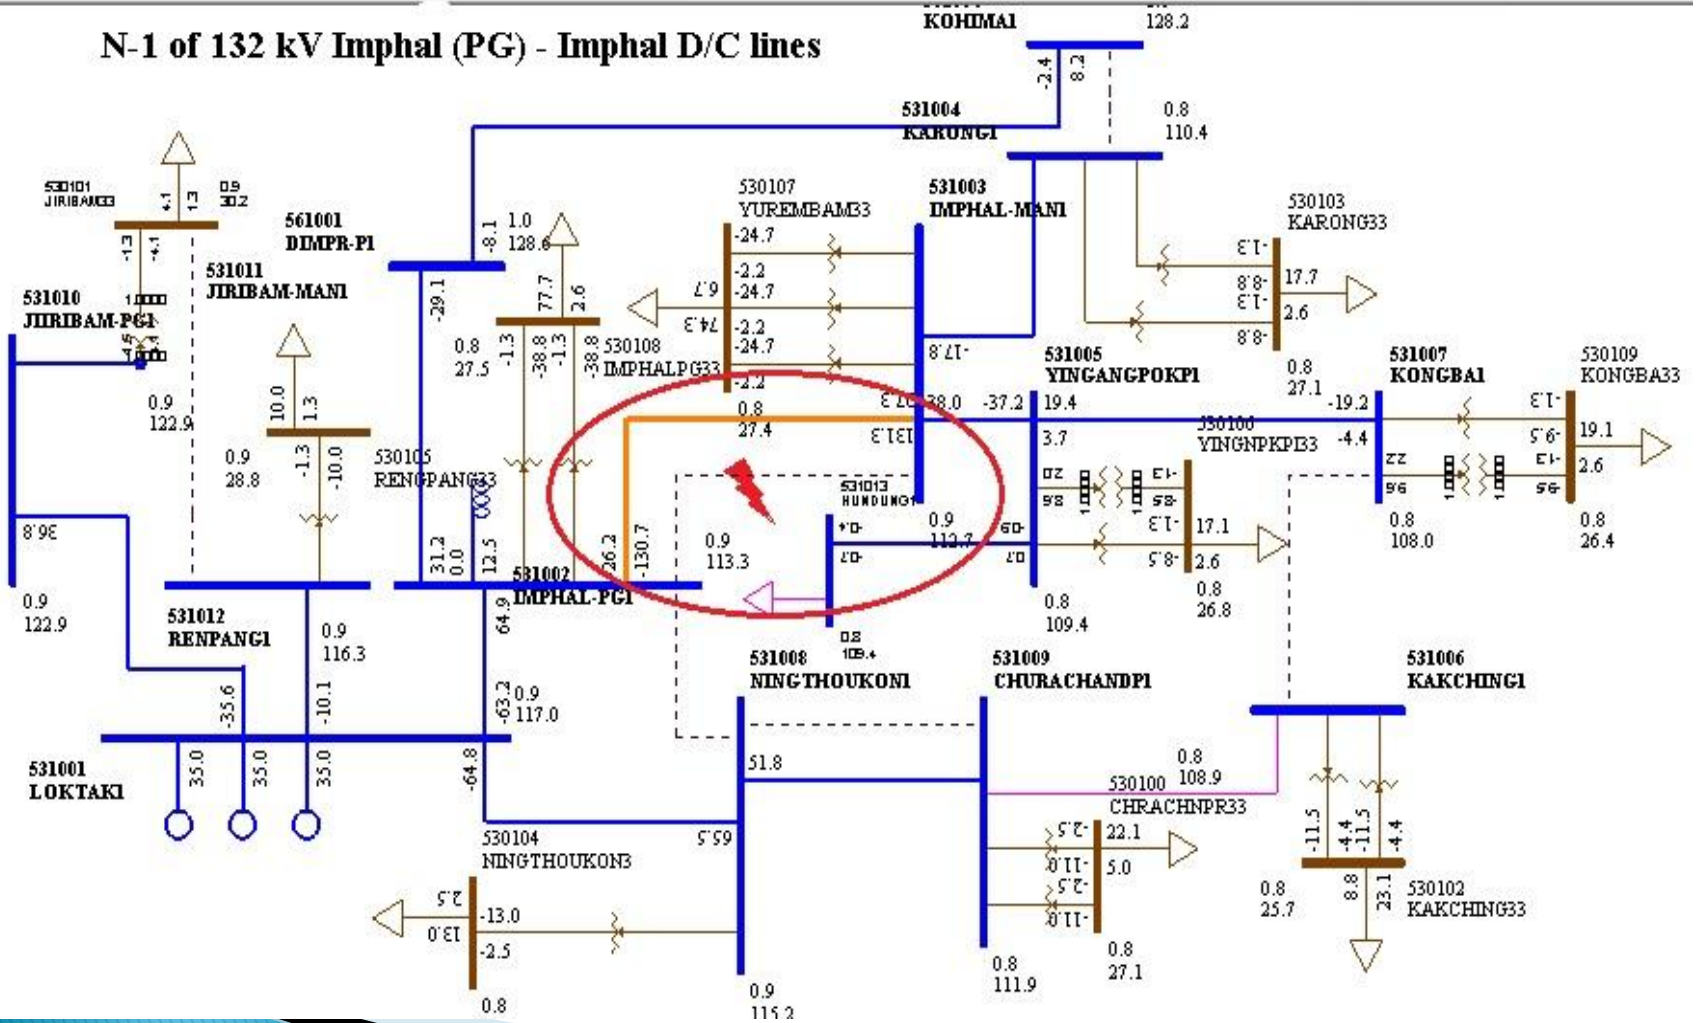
N-1 of 132 kV Imphal (PG) - Imphal D/C lines

KOHIMA1
128.2
-2.4
8.2
531004
KARONG1
0.8
110.4
530101
JIRIBAM33
4.1
1.3
0.9
30.2
-1.3
-4.1
561001
DIMPR-P1
-8.1
1.0
128.6
530107
YUREMBAM33
-24.7
531003
IMPHAL-MAN1
530103
KARONG33
-1.3
531011
JIRIBAM-MAN1
-2.2
-24.7
-8.8
17.7
531010
JIIRIBAM-PG1
-29.1
77.7
2.6
6.7
-1.3
-8.8
2.6
74.3
-2.2
-24.7
0.8
27.5
-1.3
-38.8
-1.3
-38.8
530108
IMPHALPG33
-17.8
531005
YINGANGPOKPI
0.8
27.1
531007
KONGBA1
530109
KONGBA33
-2.2
38.0
-37.2
19.4
-19.2
-1.3
0.9
122.9
10.0
1.3
0.8
27.4
131.3
3.7
530106
YINGNPKPI33
-4.4
-9.5
19.1
0.9
28.8
-1.3
-10.0
530105
RENGPANG33
531013
HUNDUNG1
-1.3
2.6
-9.6
-8.5
-9.5
36.8
0.9
113.3
0.9
113.7
-1.3
17.1
0.8
108.0
0.8
26.4
31.2
0.0
12.5
26.2
-130.7
-8.5
2.6
0.9
122.9
531012
RENPANG1
0.9
116.3
531002
IMPHAL-PG1
64.9
0.8
109.4
0.8
109.4
0.8
26.8
531008
NINGTHOUKON1
531009
CHURACHANDP1
531006
KAKCHING1
-35.6
-10.1
-63.2
0.9
117.0
531001
LOKTAK1
35.0
35.0
35.0
-64.8
51.8
0.8
108.9
530100
CHRACHNPR33
530104
NINGTHOUKON3
65.5
-2.5
22.1
-11.5
-4.4
-11.5
-4.4
-11.0
5.0
-2.5
-13.0
-2.5
-11.0
0.8
25.7
8.8
23.1
530102
KAKCHING33
2.5
13.0
0.8
27.1
0.8
111.9
0.9
115.2
0.8